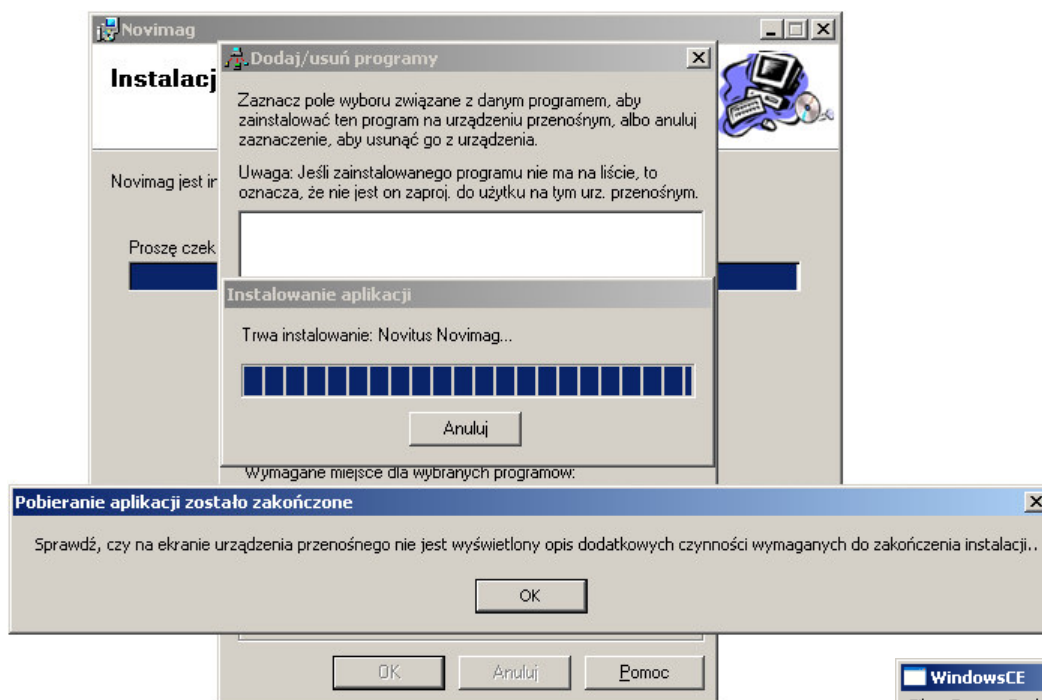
Novimag

Instalacj

Novimag jest in

Proszę czek

Dodaj/usuń programy

Zaznacz pole wyboru związane z danym programem, aby zainstalować ten program na urządzeniu przenośnym, albo anuluj zaznaczenie, aby usunąć go z urządzenia.

Uwaga: Jeśli zainstalowanego programu nie ma na liście, to oznacza, że nie jest on zaproj. do użytku na tym urz. przenośnym.

Instalowanie aplikacji

Trwa instalowanie: Novitus Novimag...

Anuluj

Wymagane miejsce dla wybranych programów:

Pobieranie aplikacji zostało zakończone

Sprawdź, czy na ekranie urządzenia przenośnego nie jest wyświetlony opis dodatkowych czynności wymaganych do zakończenia instalacji..

OK

OK

Anuluj

Pomoc

WindowsCE